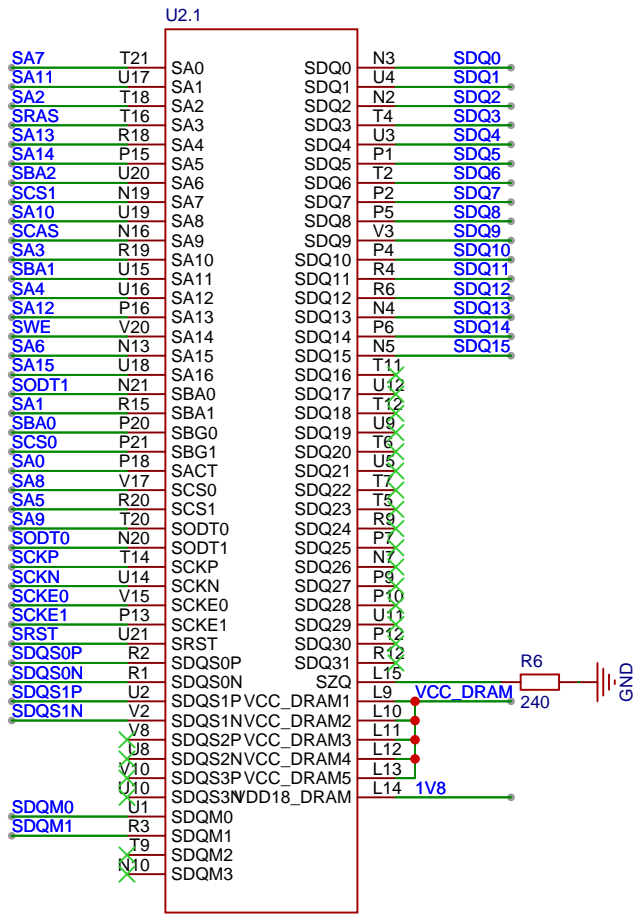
U2.1

| Net | Pin | Name |
|---|---|---|
| SA7 | T21 | SA0 |
| SA11 | U17 | SA1 |
| SA2 | T18 | SA2 |
| SRAS | T16 | SA3 |
| SA13 | R18 | SA4 |
| SA14 | P15 | SA5 |
| SBA2 | U20 | SA6 |
| SCS1 | N19 | SA7 |
| SA10 | U19 | SA8 |
| SCAS | N16 | SA9 |
| SA3 | R19 | SA10 |
| SBA1 | U15 | SA11 |
| SA4 | U16 | SA12 |
| SA12 | P16 | SA13 |
| SWE | V20 | SA14 |
| SA6 | N13 | SA15 |
| SA15 | U18 | SA16 |
| SODT1 | N21 | SBA0 |
| SA1 | R15 | SBA1 |
| SBA0 | P20 | SBG0 |
| SCS0 | P21 | SBG1 |
| SA0 | P18 | SACT |
| SA8 | V17 | SCS0 |
| SA5 | R20 | SCS1 |
| SA9 | T20 | SODT0 |
| SODT0 | N20 | SODT1 |
| SCKP | T14 | SCKP |
| SCKN | U14 | SCKN |
| SCKE0 | V15 | SCKE0 |
| SCKE1 | P13 | SCKE1 |
| SRST | U21 | SRST |
| SDQS0P | R2 | SDQS0P |
| SDQS0N | R1 | SDQS0N |
| SDQS1P | U2 | SDQS1P |
| SDQS1N | V2 | SDQS1N |
| | V8 | SDQS2P |
| | U8 | SDQS2N |
| | V10 | SDQS3P |
| | U10 | SDQS3N |
| SDQM0 | U1 | SDQM0 |
| SDQM1 | R3 | SDQM1 |
| | T9 | SDQM2 |
| | N10 | SDQM3 |

| Name | Pin | Net |
|---|---|---|
| SDQ0 | N3 | SDQ0 |
| SDQ1 | U4 | SDQ1 |
| SDQ2 | N2 | SDQ2 |
| SDQ3 | T4 | SDQ3 |
| SDQ4 | U3 | SDQ4 |
| SDQ5 | P1 | SDQ5 |
| SDQ6 | T2 | SDQ6 |
| SDQ7 | P2 | SDQ7 |
| SDQ8 | P5 | SDQ8 |
| SDQ9 | V3 | SDQ9 |
| SDQ10 | P4 | SDQ10 |
| SDQ11 | R4 | SDQ11 |
| SDQ12 | R6 | SDQ12 |
| SDQ13 | N4 | SDQ13 |
| SDQ14 | P6 | SDQ14 |
| SDQ15 | N5 | SDQ15 |
| SDQ16 | T11 | |
| SDQ17 | U12 | |
| SDQ18 | T12 | |
| SDQ19 | U9 | |
| SDQ20 | T6 | |
| SDQ21 | U5 | |
| SDQ22 | T7 | |
| SDQ23 | T5 | |
| SDQ24 | R9 | |
| SDQ25 | P7 | |
| SDQ26 | N7 | |
| SDQ27 | P9 | |
| SDQ28 | P10 | |
| SDQ29 | U11 | |
| SDQ30 | P12 | |
| SDQ31 | R12 | |
| SZQ | L15 | |
| VCC_DRAM1 | L9 | VCC_DRAM |
| VCC_DRAM2 | L10 | |
| VCC_DRAM3 | L11 | |
| VCC_DRAM4 | L12 | |
| VCC_DRAM5 | L13 | |
| VDD18_DRAM | L14 | 1V8 |

R6
240
GND